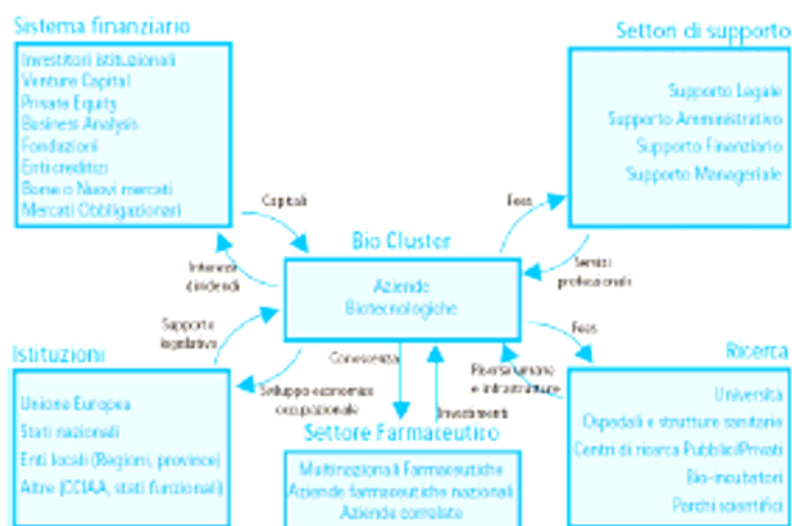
Sistema finanziario

Investitori istituzionali
Venture Capital
Private Equity
Business Analysis
Fondazioni
Enti creditizi
Borse o Nuovi mercati
Mercati Obbligazionari

Settori di supporto

Supporto Legale
Supporto Amministrativo
Supporto Finanziario
Supporto Manageriale

Capitali

Fees

Bio Cluster

Interessi dividendi

Servizi professionali

Aziende Biotecnologiche

Supporto legislativo

Fees

Istituzioni

Conoscenza

Risorse umane e infrastrutture

Ricerca

Sviluppo economico occupazionale

Investimenti

Unione Europea
Stati nazionali
Enti locali (Regioni, province)
Altre (CCIAA, stati funzionali)

Settore Farmaceutico

Multinazionali Farmaceutiche
Aziende farmaceutiche nazionali
Aziende correlate

Università
Ospedali e strutture sanitarie
Centri di ricerca Pubblici/Privati
Bio-incubatori
Parchi scientifici